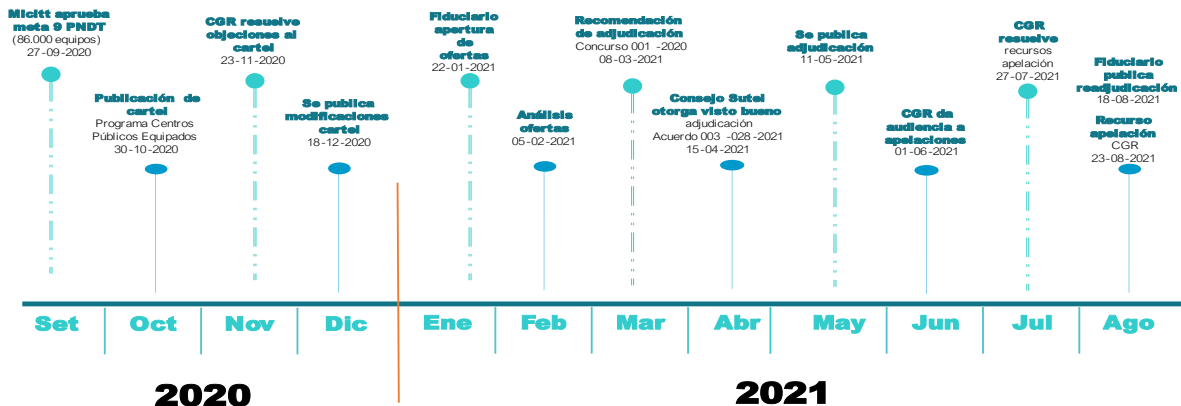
Micitt aprueba meta 9 PNDT
(86.000 equipos)
27-09-2020

Publicación de cartel
Programa Centros Públicos Equipados
30-10-2020

CGR resuelve objeciones al cartel
23-11-2020

Se publica modificaciones cartel
18-12-2020

Fiduciario apertura de ofertas
22-01-2021

Análisis ofertas
05-02-2021

Recomendación de adjudicación
Concurso 001 -2020
08-03-2021

Consejo Sutel otorga visto bueno adjudicación
Acuerdo 003 -028-2021
15-04-2021

Se publica adjudicación
11-05-2021

CGR da audiencia a apelaciones
01-06-2021

CGR resuelve recursos apelación
27-07-2021

Fiduciario publica readjudicación
18-08-2021

Recurso apelación
CGR
23-08-2021

Set | Oct | Nov | Dic | Ene | Feb | Mar | Abr | May | Jun | Jul | Ago

2020

2021